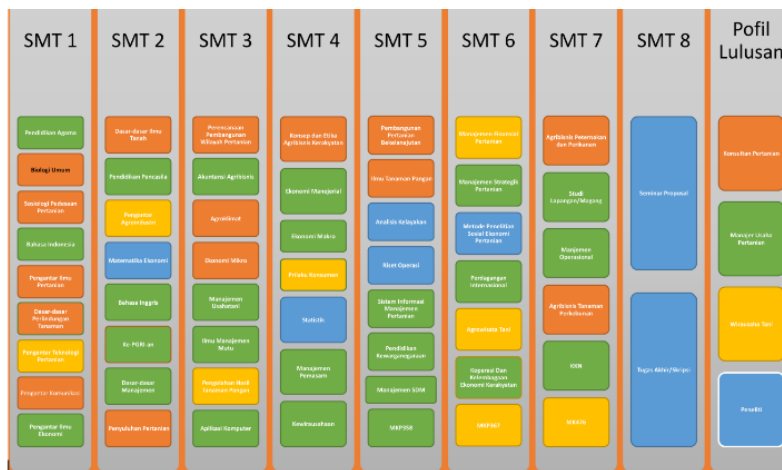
SMT 1

Pendidikan Agama

Biologi Umum

Sosiologi Pedesaan Pertanian

Bahasa Indonesia

Pengantar Ilmu Pertanian

Dasar-dasar Perlindungan Tanaman

Pengantar Teknologi Pertanian

Pengantar Komunikasi

Pengantar Ilmu Ekonomi

SMT 2

Dasar-dasar Ilmu Tanah

Pendidikan Pancasila

Pengantar Agronibisnis

Matematika Ekonomi

Bahasa Inggris

Ke-PGRI-an

Dasar-dasar Manajemen

Penyuluhan Pertanian

SMT 3

Perencanaan Pembangunan Wilayah Pertanian

Akuntansi Agribisnis

Agroklimat

Ekonomi Mikro

Manajemen Usahatani

Ilmu Manajemen Mutu

Pengolahan Hasil Tanaman Pangan

Aplikasi Komputer

SMT 4

Konsep dan Etika Agribisnis Kerakyatan

Ekonomi Manajerial

Ekonomi Makro

Prilaku Konsumen

Statistik

Manajemen Pemasaran

Kewirausahaan

SMT 5

Pembangunan Pertanian Berkelanjutan

Ilmu Tanaman Pangan

Analisis Kelayakan

Riset Operasi

Sistem Informasi Manajemen Pertanian

Pendidikan Kewarganegaraan

Manajemen SDM

MKP358

SMT 6

Manajemen Keuangan Pertanian

Manajemen Strategik Pertanian

Metode Penelitian Sosial Ekonomi Pertanian

Perdagangan Internasional

Agrowisata Tani

Koperasi Dan Kelembagaan Ekonomi Kerakyatan

MKP367

SMT 7

Agribisnis Peternakan dan Perikanan

Studi Lapangan/Magang

Manajemen Operasional

Agribisnis Tanaman Perkebunan

KKN

MK476

SMT 8

Seminar Proposal

Tugas Akhir/Skripsi

Pofil Lulusan

Konsultan Pertanian

Manajer Usaha Pertanian

Wirausaha Tani

Peneliti